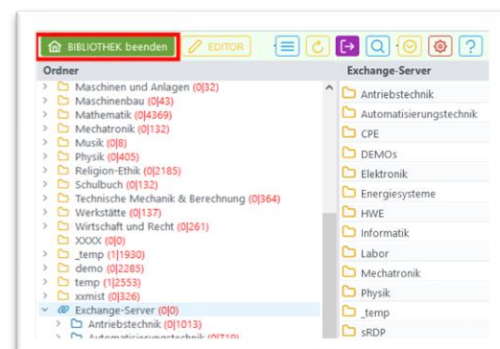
BIBLIOTHEK beenden
EDITOR
?

Ordner
Maschinen und Anlagen (0|32)
Maschinenbau (0|43)
Mathematik (0|4369)
Mechatronik (0|132)
Musik (0|8)
Physik (0|405)
Religion-Ethik (0|2185)
Schulbuch (0|132)
Technische Mechanik & Berechnung (0|364)
Werkstätte (0|137)
Wirtschaft und Recht (0|261)
XXXX (0|0)
_temp (1|1930)
demo (0|2285)
temp (1|2553)
xxmist (0|326)
Exchange-Server (0|0)
Antriebstechnik (0|1013)
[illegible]

Exchange-Server
Antriebstechnik
Automatisierungstechnik
CPE
DEMOs
Elektronik
Energiesysteme
HWE
Informatik
Labor
Mechatronik
Physik
_temp
sRDP